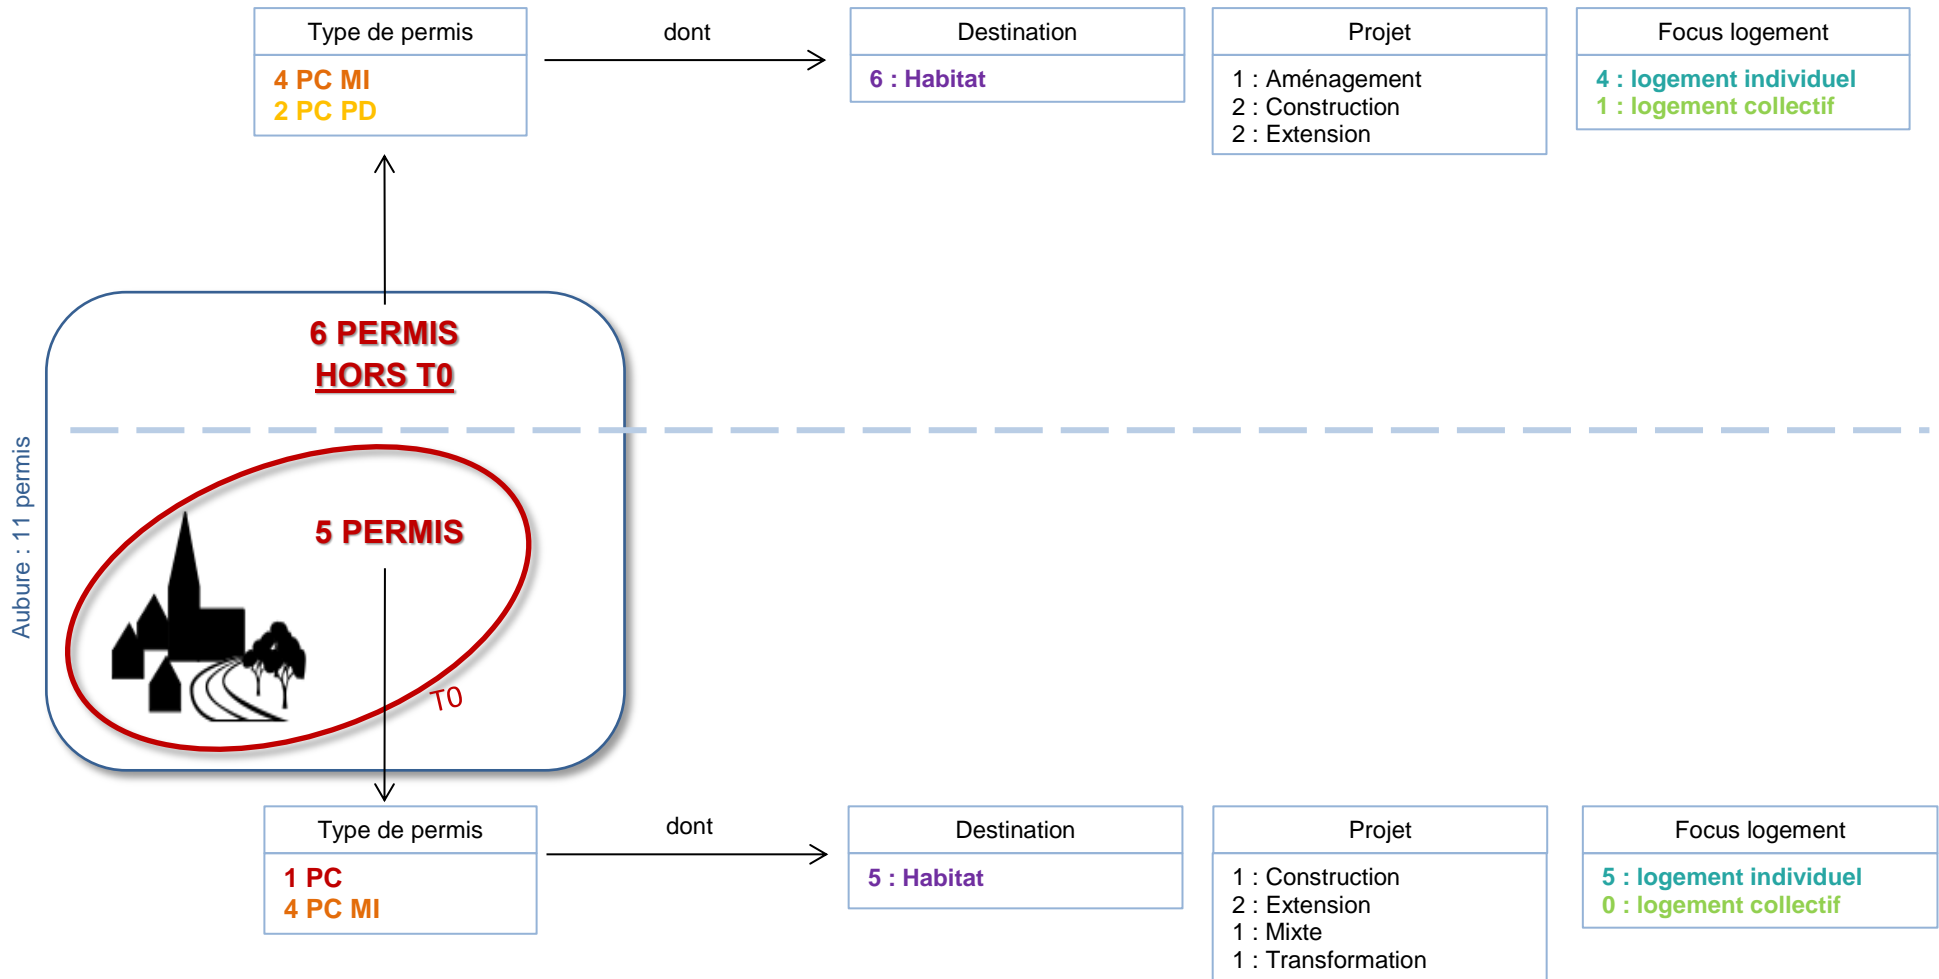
Type de permis
4 PC MI
2 PC PD

dont

Destination
6 : Habitat

Projet
1 : Aménagement
2 : Construction
2 : Extension

Focus logement
4 : logement individuel
1 : logement collectif

Aubure : 11 permis

6 PERMIS
HORS T0

5 PERMIS

T0

Type de permis
1 PC
4 PC MI

dont

Destination
5 : Habitat

Projet
1 : Construction
2 : Extension
1 : Mixte
1 : Transformation

Focus logement
5 : logement individuel
0 : logement collectif